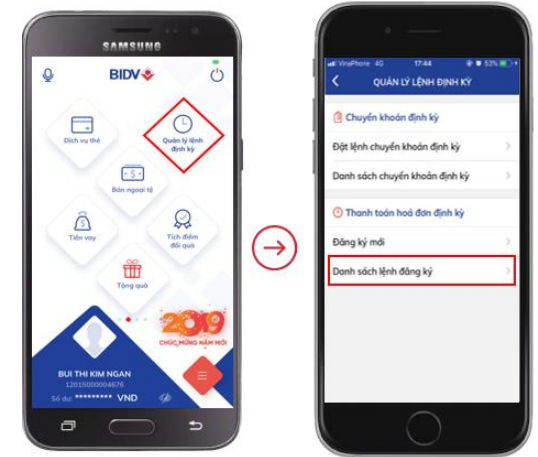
SAMSUNG

BIDV

Dịch vụ thẻ

Quản lý lệnh định kỳ

Bán ngoại tệ

Tiền vay

Tích điểm đổi quà

Tặng quà

2019

CHÚC MỪNG NĂM MỚI

BUI THI KIM NGAN

12015000004676

Số dư ********* VND

VinaPhone 4G 17:44 53%

QUẢN LÝ LỆNH ĐỊNH KỲ

Chuyển khoản định kỳ

Đặt lệnh chuyển khoản định kỳ

Danh sách chuyển khoản định kỳ

Thanh toán hoá đơn định kỳ

Đăng ký mới

Danh sách lệnh đăng ký